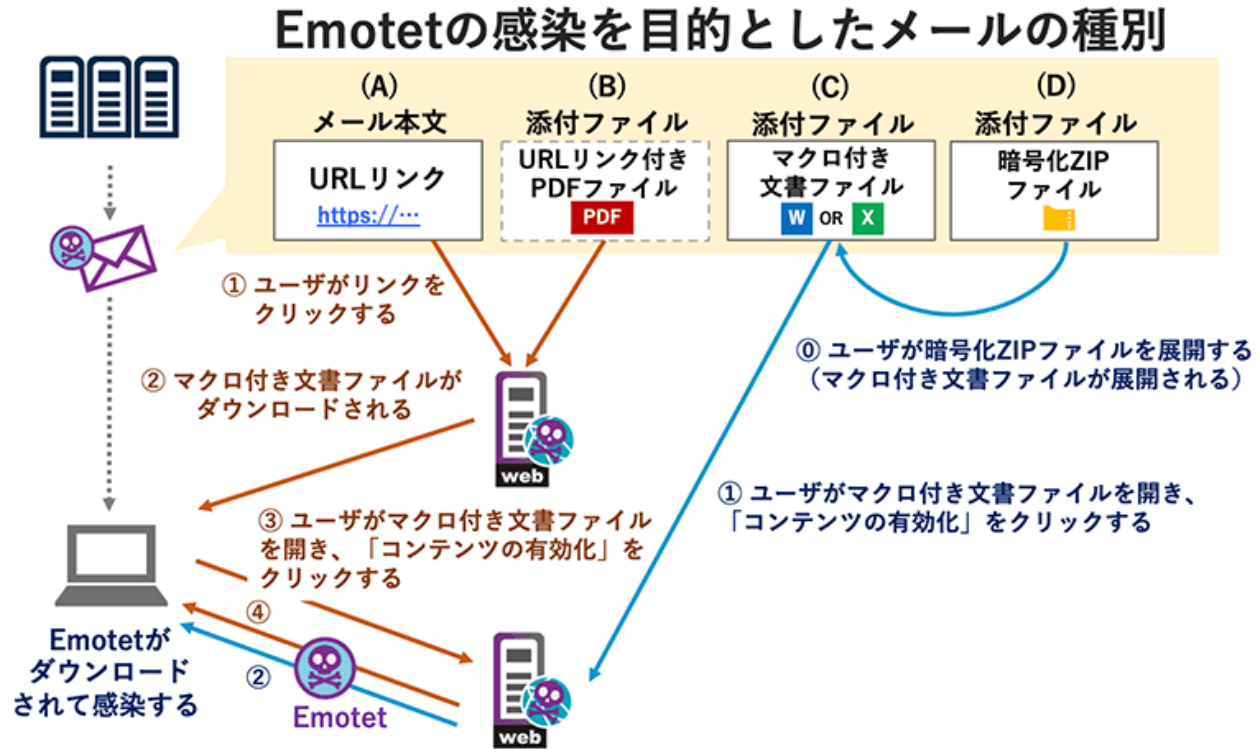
Emotetの感染を目的としたメールの種別

(A)
メール本文
URLリンク
https://…

(B)
添付ファイル
URLリンク付き
PDFファイル
PDF

(C)
添付ファイル
マクロ付き
文書ファイル
W OR X

(D)
添付ファイル
暗号化ZIP
ファイル

① ユーザがリンクをクリックする

② マクロ付き文書ファイルがダウンロードされる

web

③ ユーザがマクロ付き文書ファイルを開き、「コンテンツの有効化」をクリックする

④

⓪ ユーザが暗号化ZIPファイルを展開する（マクロ付き文書ファイルが展開される）

① ユーザがマクロ付き文書ファイルを開き、「コンテンツの有効化」をクリックする

②

Emotet

web

Emotetがダウンロードされて感染する